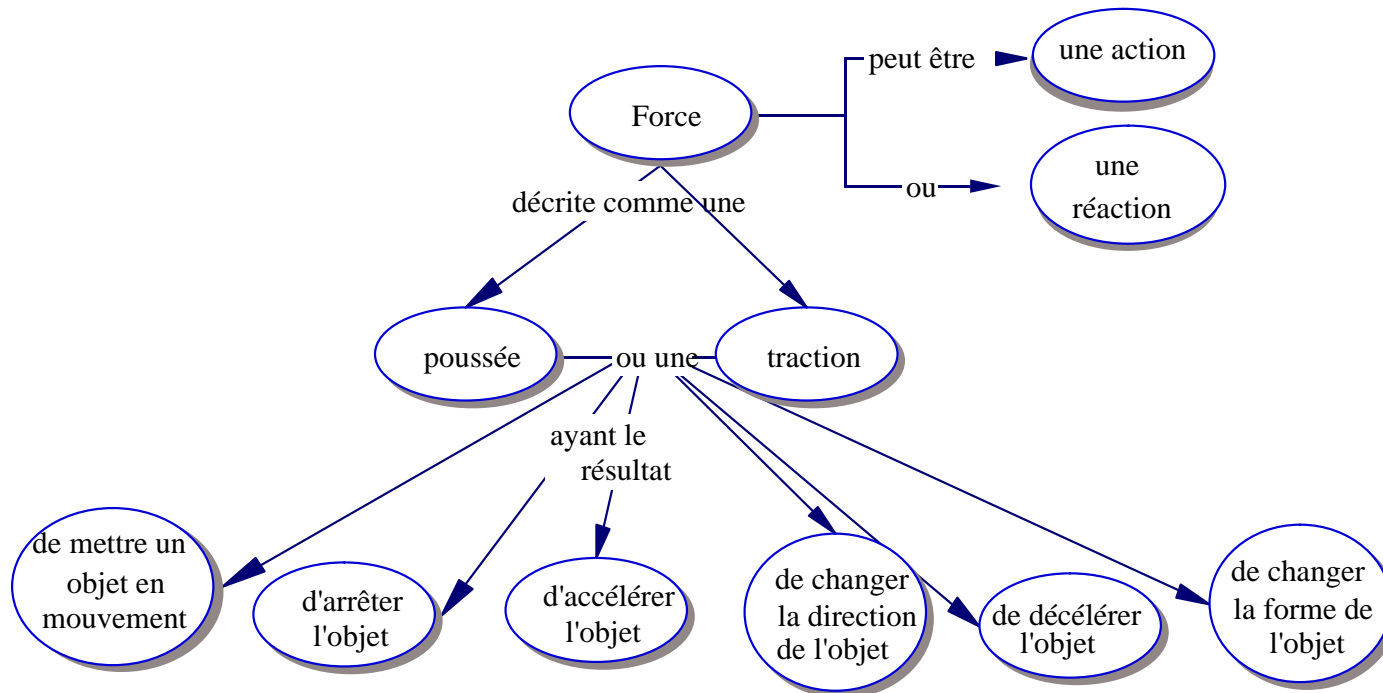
Force

peut être

une action

ou

une réaction

décrite comme une

poussée

ou une

traction

ayant le résultat

de mettre un objet en mouvement

d'arrêter l'objet

d'accélérer l'objet

de changer la direction de l'objet

de décélérer l'objet

de changer la forme de l'objet